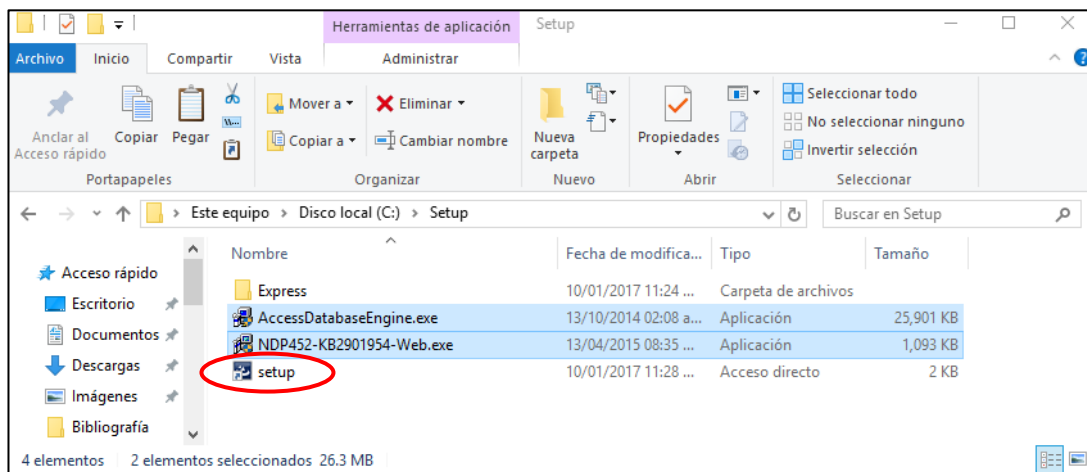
Herramientas de aplicación Setup

Archivo Inicio Compartir Vista Administrar

Anclar al Acceso rápido Copiar Pegar
Portapapeles

Mover a ▾ Eliminar ▾
Copiar a ▾ Cambiar nombre
Organizar

Nueva carpeta
Nuevo

Propiedades
Abrir

Seleccionar todo
No seleccionar ninguno
Invertir selección
Seleccionar

Este equipo › Disco local (C:) › Setup

Buscar en Setup

Acceso rápido
Escritorio
Documentos
Descargas
Imágenes
Bibliografía

| Nombre | Fecha de modifica... | Tipo | Tamaño |
|---|---|---|---|
| Express | 10/01/2017 11:24 ... | Carpeta de archivos | |
| AccessDatabaseEngine.exe | 13/10/2014 02:08 a... | Aplicación | 25,901 KB |
| NDP452-KB2901954-Web.exe | 13/04/2015 08:35 ... | Aplicación | 1,093 KB |
| setup | 10/01/2017 11:28 ... | Acceso directo | 2 KB |

4 elementos 2 elementos seleccionados 26.3 MB